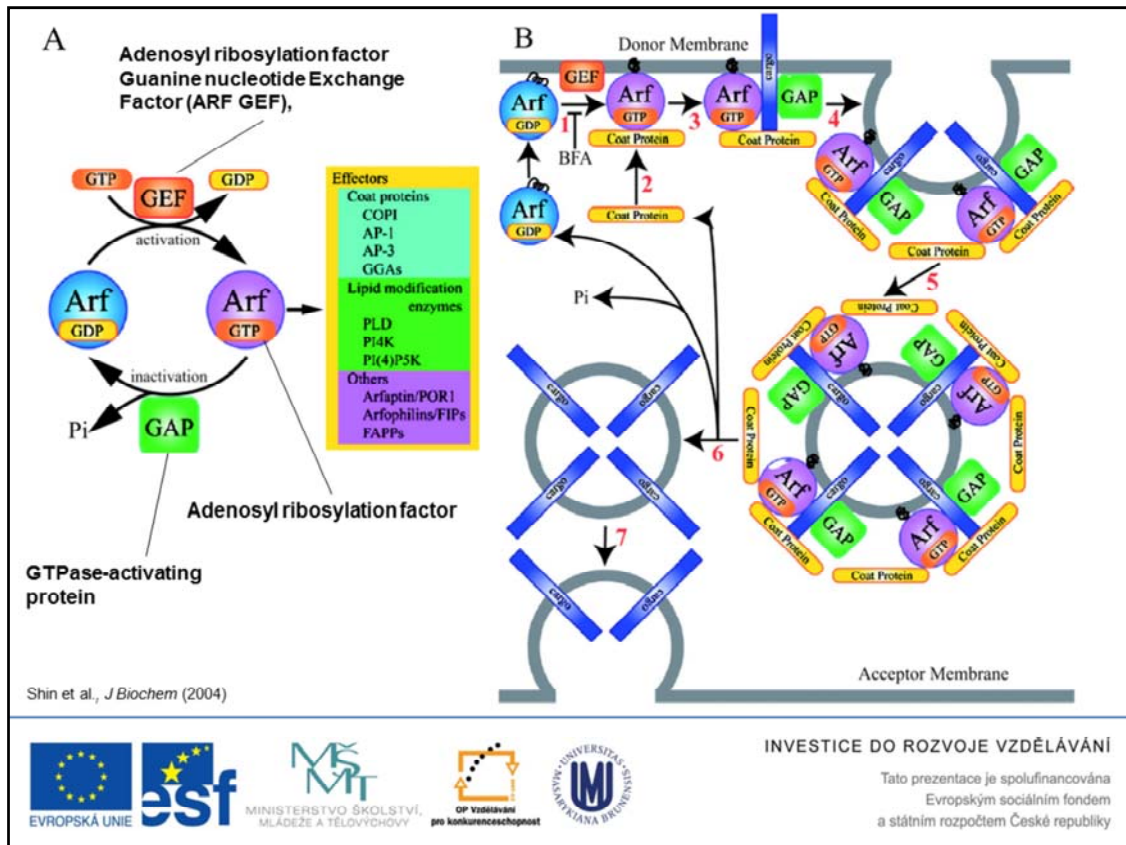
A

Adenosyl ribosylation factor Guanine nucleotide Exchange Factor (ARF GEF),

GTP GEF GDP

activation

Arf GDP

Arf GTP

inactivation

Pi

GAP

Effectors
Coat proteins
COPI
AP-1
AP-3
GGAs
Lipid modification enzymes
PLD
PI4K
PI(4)P5K
Others
Arfaptin/POR1
Arfophilins/FIPs
FAPPs

Adenosyl ribosylation factor

GTPase-activating protein

Shin et al., *J Biochem* (2004)

B

Donor Membrane

GEF

Arf GDP

1

BFA

Arf GTP

Coat Protein

2

Coat Protein

3

Arf GTP

cargo

GAP

Coat Protein

4

Arf GDP

Arf GTP

GAP

GAP

Arf GTP

Coat Protein

Coat Protein

Coat Protein

5

Coat Protein

Pi

Coat Protein

Arf GTP

GAP

Arf GTP

GAP

Coat Protein

6

Coat Protein

Arf GTP

GAP

GAP

Arf GTP

Coat Protein

Coat Protein

Coat Protein

cargo

7

cargo

Acceptor Membrane

EVROPSKÁ UNIE

esf

MINISTERSTVO ŠKOLSTVÍ, MLÁDEŽE A TĚLOVÝCHOVY

OP Vzdělávání pro konkurenceschopnost

UNIVERSITAS MASARYKIANA BRUNENSIS

INVESTICE DO ROZVOJE VZDĚLÁVÁNÍ

Tato prezentace je spolufinancována Evropským sociálním fondem a státním rozpočtem České republiky